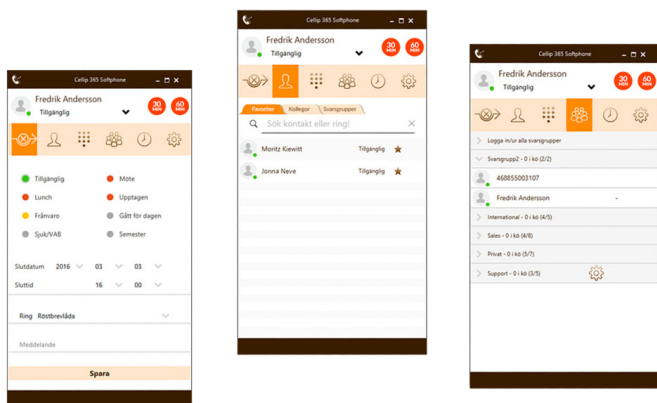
Cellip 365 Softphone

Fredrik Andersson
Tillgänglig

30 MIN
60 MIN

Tillgänglig
Möte
Lunch
Upptagen
Frånvaro
Gått för dagen
Sjuk/VAB
Semester

Slutdatum 2016 03 03
Sluttid 16 00

Ring Röstbrevlåda

Meddelande

Spara

Cellip 365 Softphone

Fredrik Andersson
Tillgänglig

30 MIN
60 MIN

Favoriter
Kollegor
Svarsgrupper

Sök kontakt eller ring!

Moritz Kiewitt Tillgänglig
Jonna Neve Tillgänglig

Cellip 365 Softphone

Fredrik Andersson
Tillgänglig

30 MIN
60 MIN

Logga in/ur alla svarsgrupper
Svarsgrupp2 - 0 i kö (2/2)
468855003107
Fredrik Andersson -
International - 0 i kö (4/5)
Sales - 0 i kö (4/8)
Privat - 0 i kö (5/7)
Support - 0 i kö (3/5)